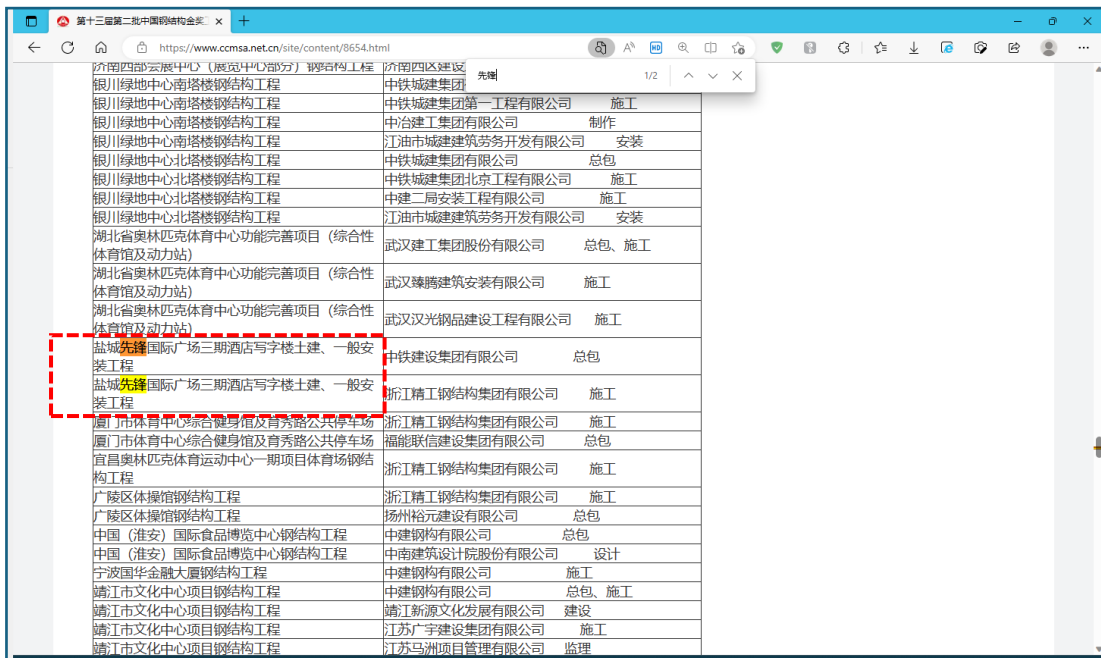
第十三届第二批中国钢结构金奖 ×

https://www.ccmsa.net.cn/site/content/8654.html

先锋 1/2

| 济南西部会展中心（展览中心部分）钢结构工程 | 济南西区建设 |
|---|---|
| 银川绿地中心南塔楼钢结构工程 | 中铁城建集团 |
| 银川绿地中心南塔楼钢结构工程 | 中铁城建集团第一工程有限公司 施工 |
| 银川绿地中心南塔楼钢结构工程 | 中冶建工集团有限公司 制作 |
| 银川绿地中心南塔楼钢结构工程 | 江油市城建建筑劳务开发有限公司 安装 |
| 银川绿地中心北塔楼钢结构工程 | 中铁城建集团有限公司 总包 |
| 银川绿地中心北塔楼钢结构工程 | 中铁城建集团北京工程有限公司 施工 |
| 银川绿地中心北塔楼钢结构工程 | 中建二局安装工程有限公司 施工 |
| 银川绿地中心北塔楼钢结构工程 | 江油市城建建筑劳务开发有限公司 安装 |
| 湖北省奥林匹克体育中心功能完善项目（综合性体育馆及动力站） | 武汉建工集团股份有限公司 总包、施工 |
| 湖北省奥林匹克体育中心功能完善项目（综合性体育馆及动力站） | 武汉臻腾建筑安装有限公司 施工 |
| 湖北省奥林匹克体育中心功能完善项目（综合性体育馆及动力站） | 武汉汉光钢品建设工程有限公司 施工 |
| 盐城先锋国际广场三期酒店写字楼土建、一般安装工程 | 中铁建设集团有限公司 总包 |
| 盐城先锋国际广场三期酒店写字楼土建、一般安装工程 | 浙江精工钢结构集团有限公司 施工 |
| 厦门市体育中心综合健身馆及育秀路公共停车场 | 浙江精工钢结构集团有限公司 施工 |
| 厦门市体育中心综合健身馆及育秀路公共停车场 | 福能联信建设集团有限公司 总包 |
| 宜昌奥林匹克体育运动中心一期项目体育场钢结构工程 | 浙江精工钢结构集团有限公司 施工 |
| 广陵区体操馆钢结构工程 | 浙江精工钢结构集团有限公司 施工 |
| 广陵区体操馆钢结构工程 | 扬州裕元建设有限公司 总包 |
| 中国（淮安）国际食品博览中心钢结构工程 | 中建钢构有限公司 总包 |
| 中国（淮安）国际食品博览中心钢结构工程 | 中南建筑设计院股份有限公司 设计 |
| 宁波国华金融大厦钢结构工程 | 中建钢构有限公司 施工 |
| 靖江市文化中心项目钢结构工程 | 中建钢构有限公司 总包、施工 |
| 靖江市文化中心项目钢结构工程 | 靖江新源文化发展有限公司 建设 |
| 靖江市文化中心项目钢结构工程 | 江苏广宇建设集团有限公司 施工 |
| 靖江市文化中心项目钢结构工程 | 江苏马洲项目管理有限公司 监理 |